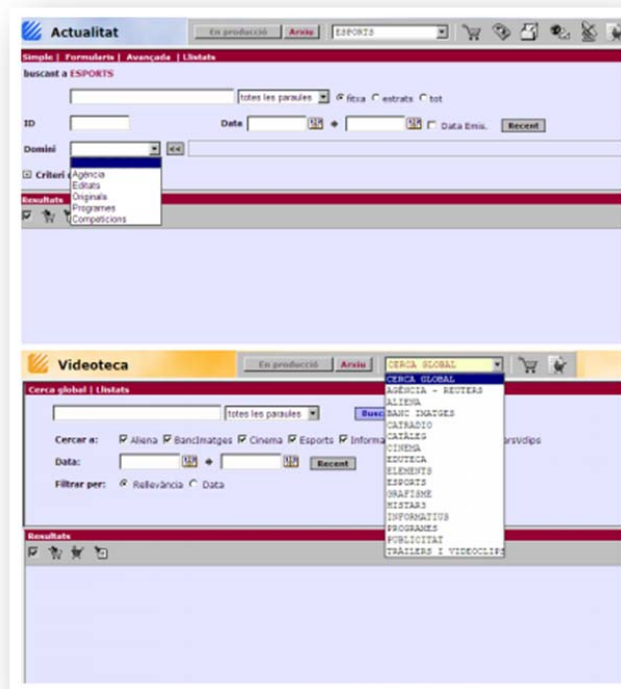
Actualitat

En producció | Arxiu | ESPORTS

Simple | Formularis | Avançada | Llistats

buscant a ESPORTS

totes les paraules ▾ fitxa estrats tot

ID

Data

Data Emis.

Recent

Domini

<<

Agència
Editats
Originals
Programes
Competicions

Criteri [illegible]

Resultats

Videoteca

En producció | Arxiu | CERCA GLOBAL

Cerca global | Llistats

totes les paraules ▾

Busc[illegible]

Cercar a: Aliena BancImatges Cinema Esports Informa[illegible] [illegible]rsVclips

Data:

Recent

Filtrar per: Rellevància Data

CERCA GLOBAL
AGÈNCIA - REUTERS
ALIENA
BANC IMATGES
CATRADIO
CATÀLEG
CINEMA
EDUTECA
ELEMENTS
ESPORTS
GRAFISME
MISTAR3
INFORMATIUS
PROGRAMES
PUBLICITAT
TRÀILERS I VIDEOCLIPS

Resultats